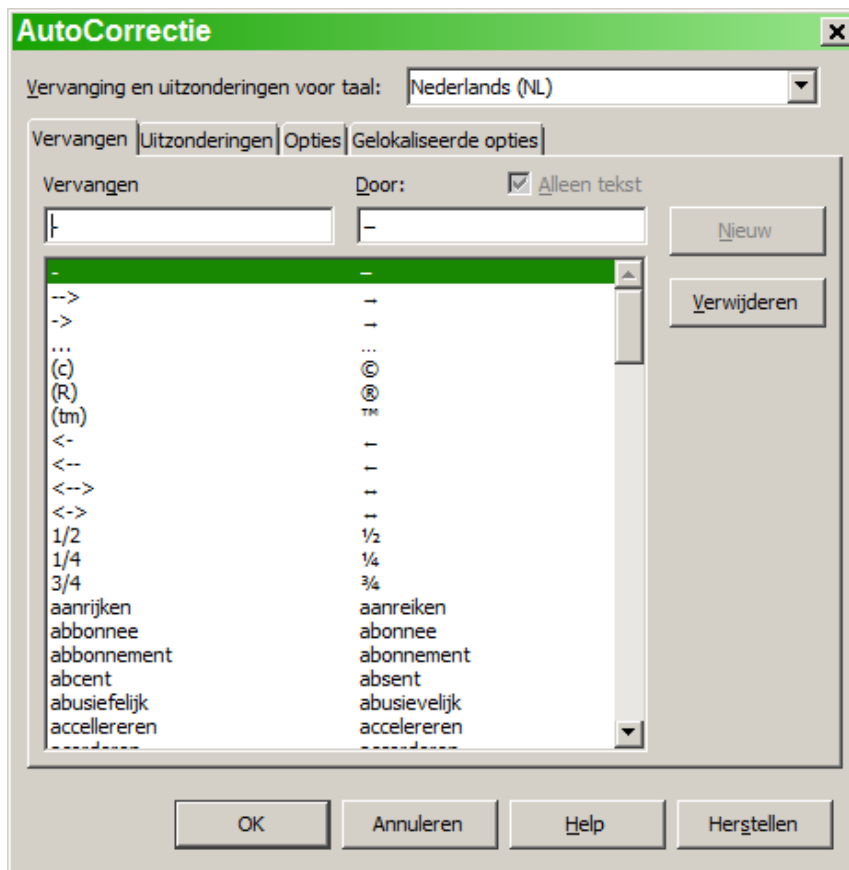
AutoCorrectie

Vervanging en uitzonderingen voor taal: Nederlands (NL)

Vervangen | Uitzonderingen | Opties | Gelokaliseerde opties

Vervangen

Door:

Alleen tekst

-

–

Nieuw

Verwijderen

| Vervangen | Door |
|---|---|
| - | – |
| --> | → |
| -> | → |
| ... | … |
| (c) | © |
| (R) | ® |
| (tm) | ™ |
| <- | ← |
| <-- | ← |
| <--> | ↔ |
| <-> | ↔ |
| 1/2 | ½ |
| 1/4 | ¼ |
| 3/4 | ¾ |
| aanrijken | aanreiken |
| abbonnee | abonnee |
| abbonnement | abonnement |
| abcent | absent |
| abusiefelijk | abusievelijk |
| accellereren | accelereren |
| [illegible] | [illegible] |

OK

Annuleren

Help

Herstellen